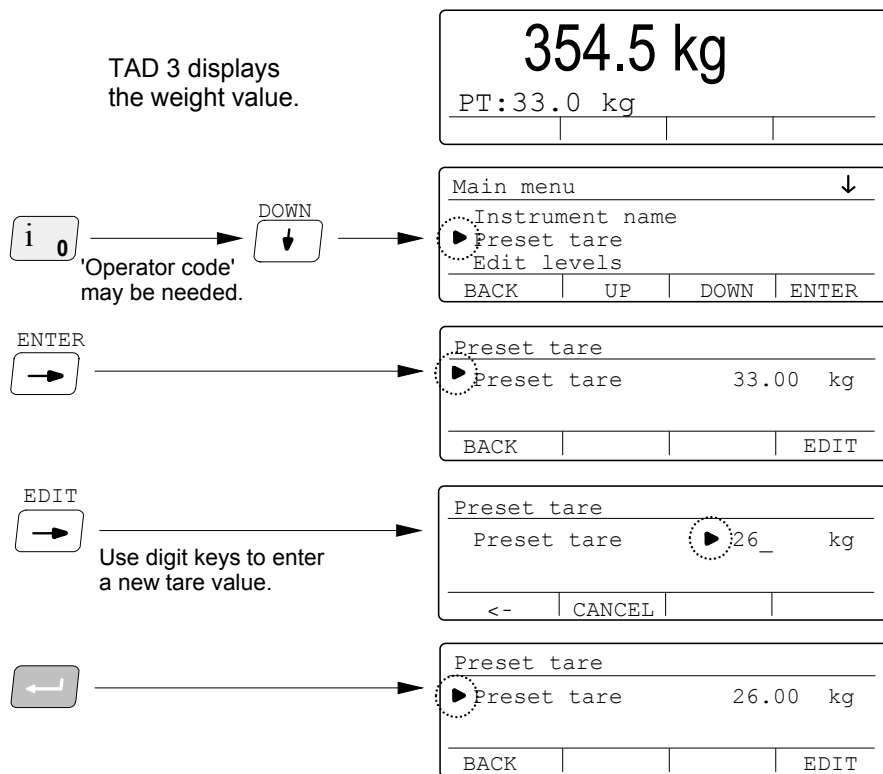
TAD 3 displays the weight value.

354.5 kg

PT:33.0 kg

i 0

'Operator code' may be needed.

DOWN

Main menu ↓

Instrument name

Preset tare

Edit levels

| BACK | UP | DOWN | ENTER |
|---|---|---|---|

ENTER

Preset tare

Preset tare 33.00 kg

| BACK | | | EDIT |
|---|---|---|---|

EDIT

Use digit keys to enter a new tare value.

Preset tare

Preset tare 26_ kg

| <- | CANCEL | | |
|---|---|---|---|

Preset tare

Preset tare 26.00 kg

| BACK | | | EDIT |
|---|---|---|---|